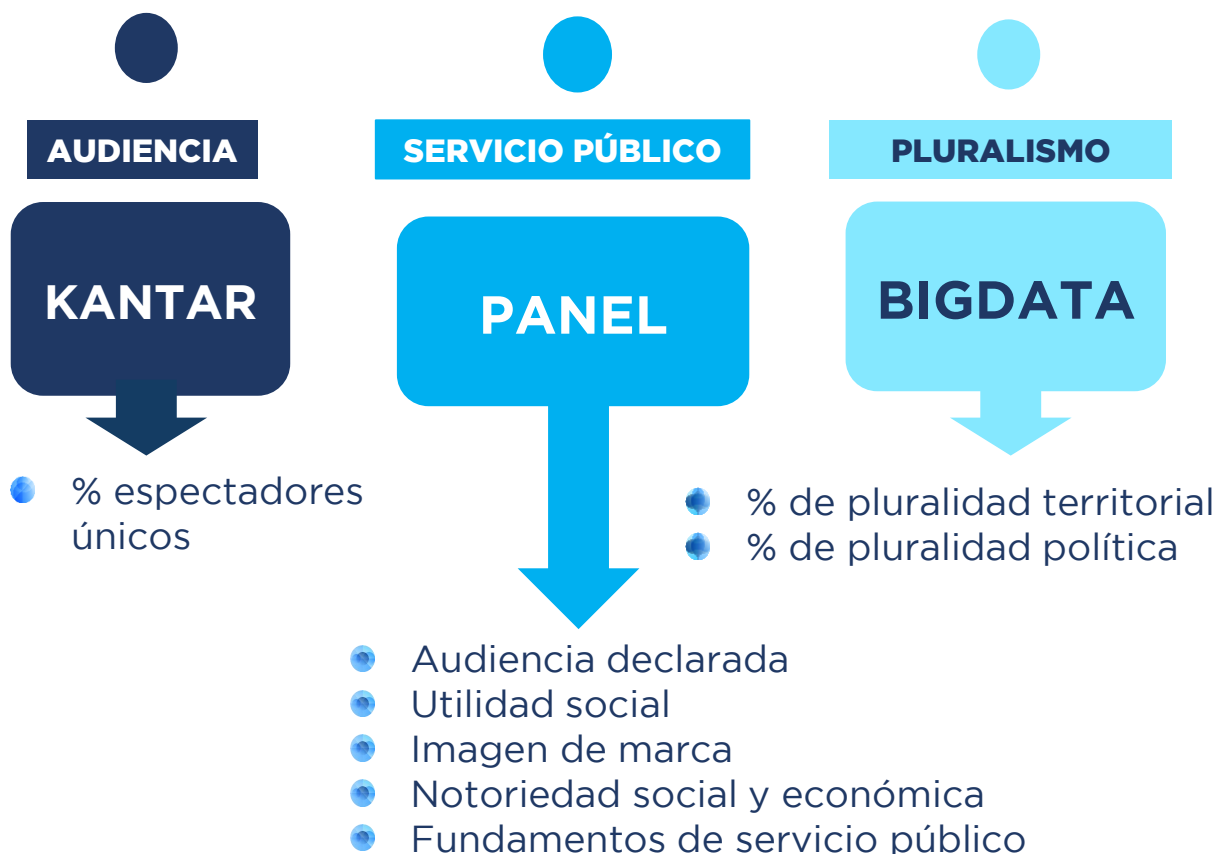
AUDIENCIA

KANTAR

% espectadores únicos

SERVICIO PÚBLICO

PANEL

Audiencia declarada
Utilidad social
Imagen de marca
Notoriedad social y económica
Fundamentos de servicio público

PLURALISMO

BIGDATA

% de pluralidad territorial
% de pluralidad política